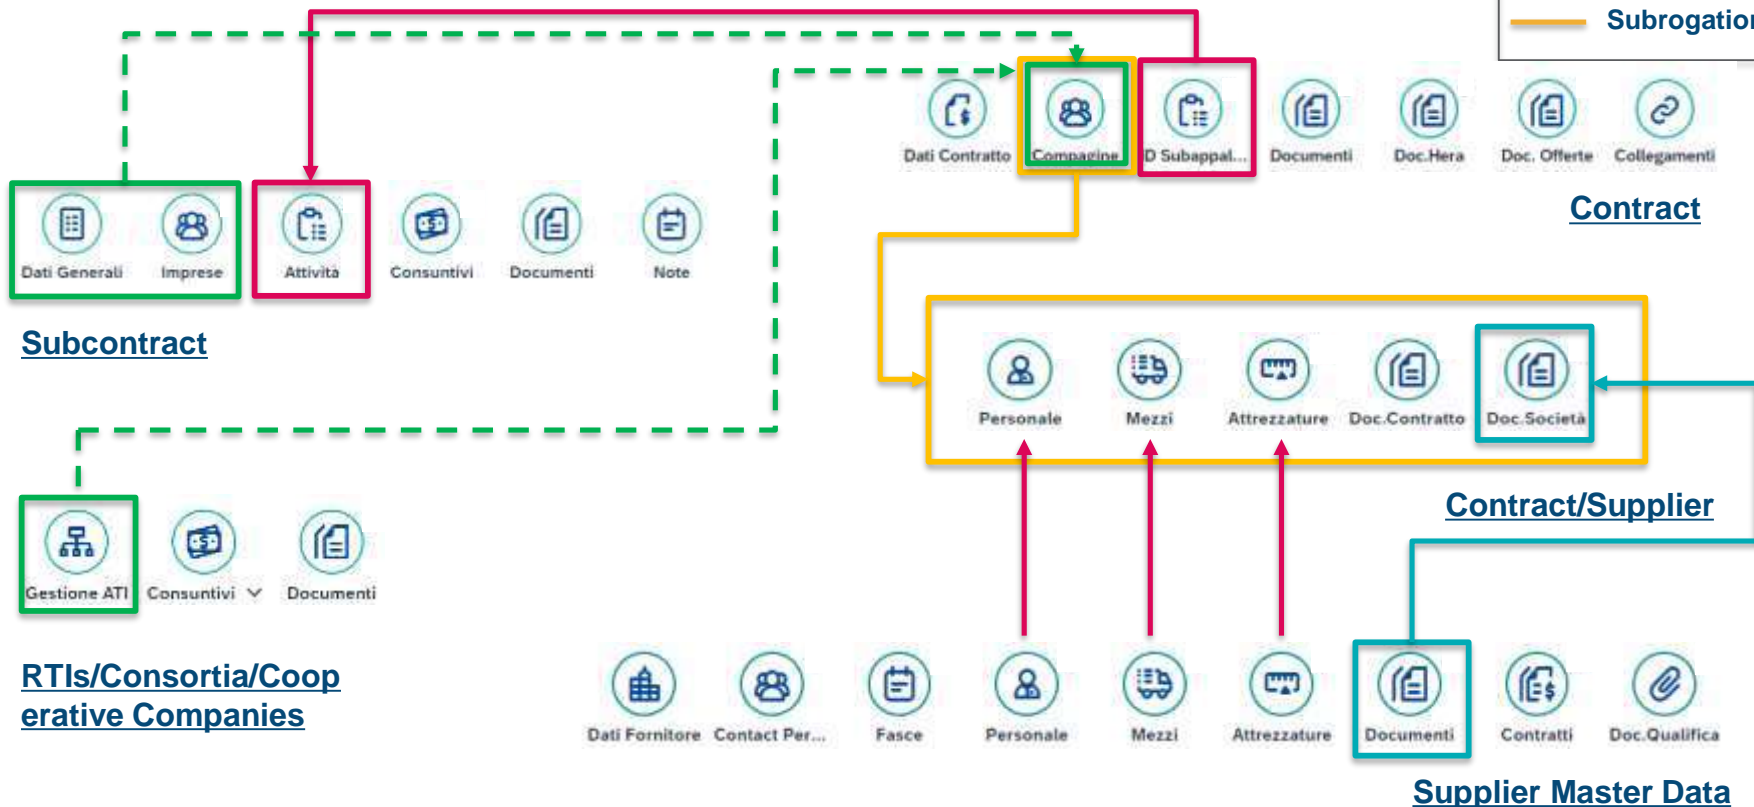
Subrogation

Dati Contratto
Compagine
D Subappal...
Documenti
Doc.Hera
Doc. Offerte
Collegamenti

Contract

Dati Generali
Imprese
Attività
Consuntivi
Documenti
Note

Subcontract

Personale
Mezzi
Attrezzature
Doc.Contratto
Doc.Società

Contract/Supplier

Gestione ATI
Consuntivi
Documenti

RTIs/Consortia/Cooperative Companies

Dati Fornitore
Contact Per...
Fasce
Personale
Mezzi
Attrezzature
Documenti
Contratti
Doc.Qualifica

Supplier Master Data